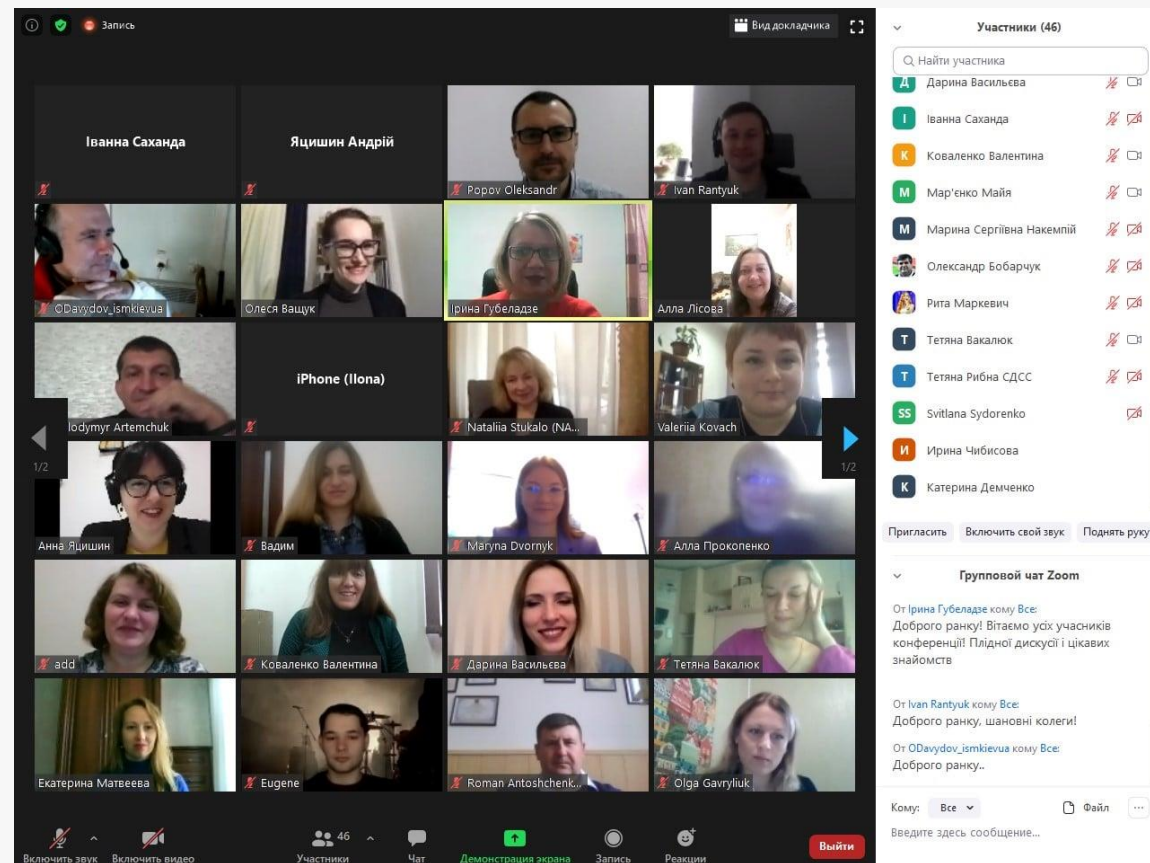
Запись

Вид докладчика

Іванна Саханда

Яцишин Андрій

Popov Oleksandr

Ivan Rantyuk

ODavydov_ismkievua

Олеся Ващук

Ірина Губеладзе

Алла Лісова

lodymyr Artemchuk

iPhone (Ilona)

Nataliia Stukalo (NA...

Valeriia Kovach

1/2

1/2

Анна Яцишин

Вадим

Maryna Dvornyk

Алла Прокопенко

add

Коваленко Валентина

Дарина Васильєва

Тетяна Вакалюк

Екатерина Матвеева

Eugene

Roman Antoshchenk...

Olga Gavryliuk

Включить звук

Включить видео

46

Участники

Чат

Демонстрация экрана

Запись

Реакции

Выйти

Участники (46)

Найти участника

Дарина Васильєва

Іванна Саханда

Коваленко Валентина

Мар'енко Майя

Марина Сергіївна Накемпій

Олександр Бобарчук

Рита Маркевич

Тетяна Вакалюк

Тетяна Рибна СДСС

Svitlana Sydorenko

Ирина Чибисова

Катерина Демченко

Пригласить

Включить свой звук

Поднять руку

Групповой чат Zoom

От Ірина Губеладзе кому Все:
Доброго ранку! Вітаємо усіх учасників конференції! Плідної дискусії і цікавих знайомств

От Ivan Rantyuk кому Все:
Доброго ранку, шановні колеги!

От ODavydov_ismkievua кому Все:
Доброго ранку..

Кому: Все

Файл

Введите здесь сообщение...